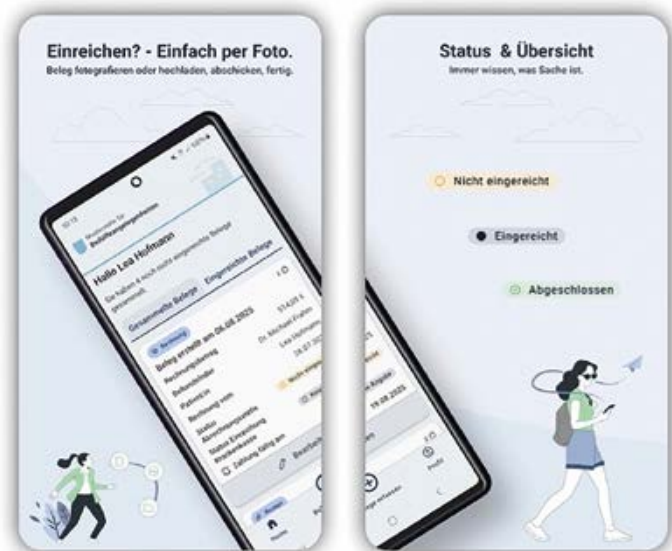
Einreichen? - Einfach per Foto.

Beleg fotografieren oder hochladen, abschicken, fertig.

Hallo Lea Hofmann

Sie haben 4 noch nicht eingereichte Belege

Gesammelte Belege

Eingereichte Belege

Beleg erstellt am 04.08.2025

Rechnungsbetrag

574,69 €

Behandelnder

Dr. Michael Fraßin

Patient:in

Lea Hofmann

Rechnung vom

Status

Abrechnungsstelle

Status Einreichung

Krankenkasse

Zahlung fällig am

19.08.2025

Bearbeiten

Status & Übersicht

Immer wissen, was Sache ist.

Nicht eingereicht

Eingereicht

Abgeschlossen